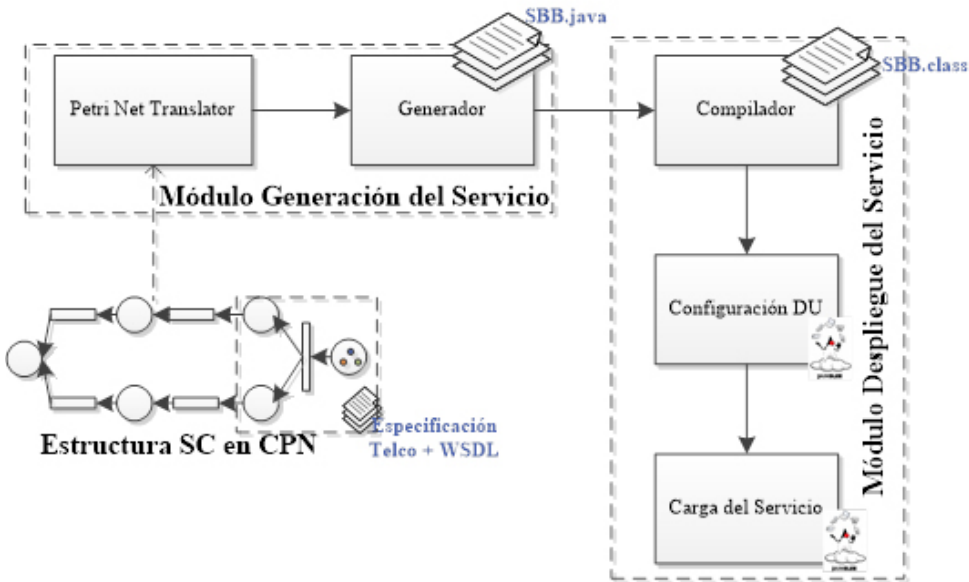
SBB.java

Petri Net Translator

Generador

Módulo Generación del Servicio

SBB.class

Compilador

Configuración DU

Carga del Servicio

Módulo Despliegue del Servicio

Estructura SC en CPN

Especificación Telco + WSDL